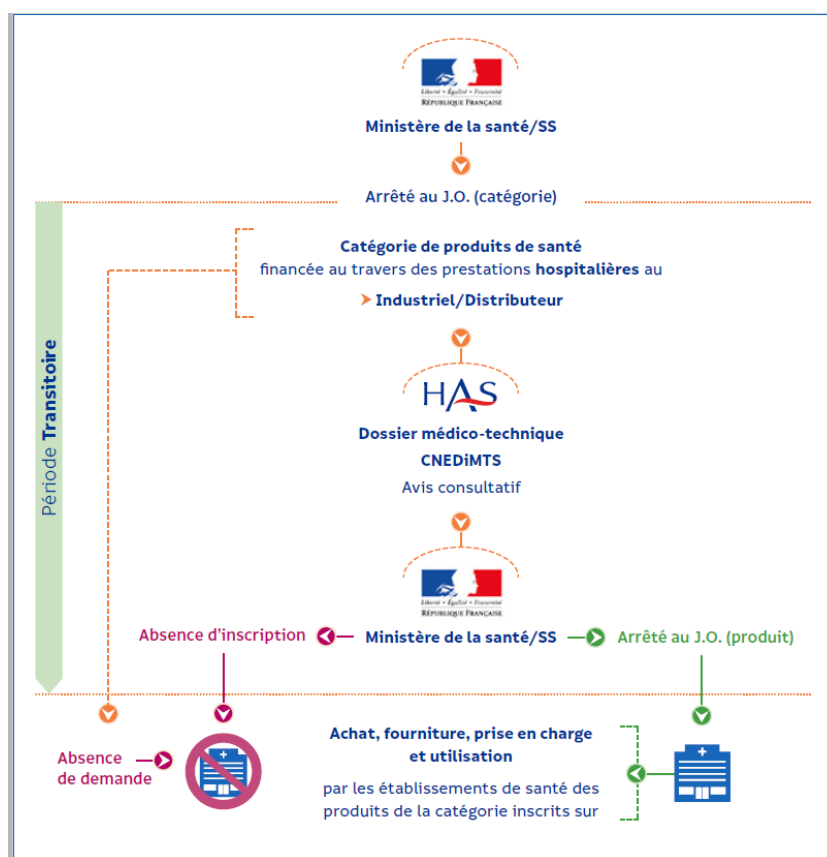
Liberté • Égalité • Fraternité
RÉPUBLIQUE FRANÇAISE
Ministère de la santé/SS

Arrêté au J.O. (catégorie)

Période Transitoire

Catégorie de produits de santé financée au travers des prestations hospitalières au

Industriel/Distributeur

HAS

Dossier médico-technique
CNEDiMTS
Avis consultatif

Liberté • Égalité • Fraternité
RÉPUBLIQUE FRANÇAISE

Absence d'inscription
Ministère de la santé/SS
Arrêté au J.O. (produit)

Absence de demande

Achat, fourniture, prise en charge et utilisation

par les établissements de santé des produits de la catégorie inscrits sur